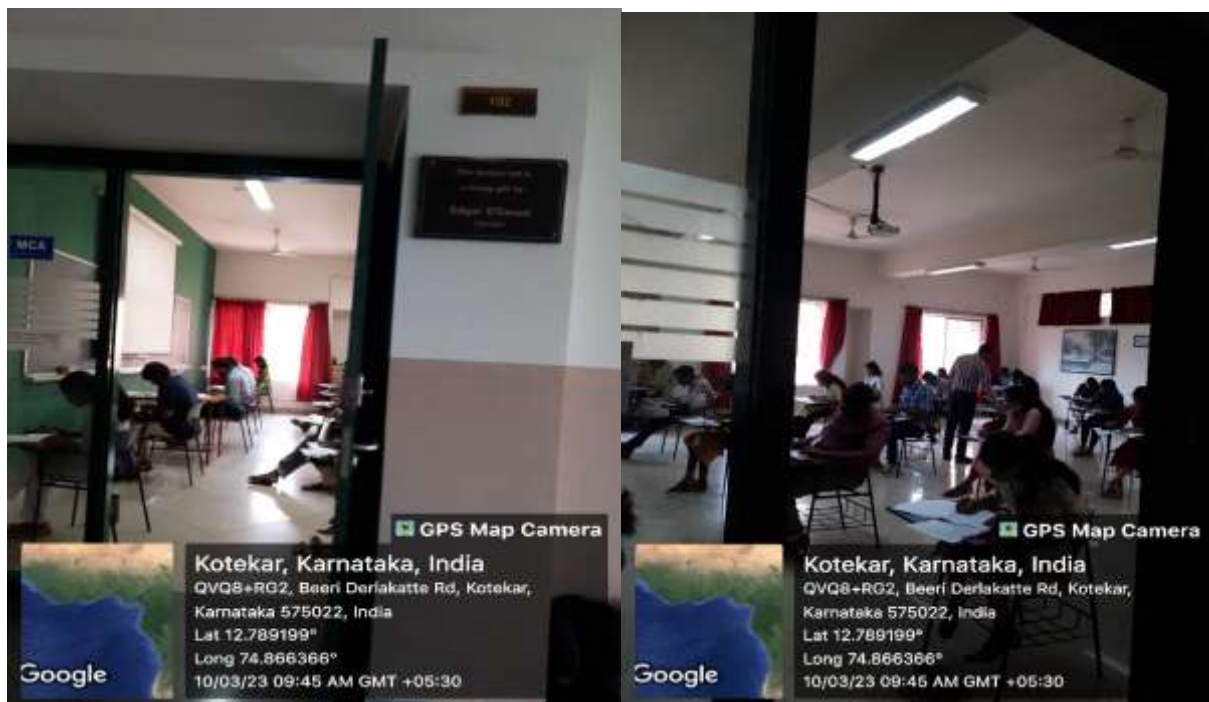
MCA

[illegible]

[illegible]

GPS Map Camera

Google

Kotekar, Karnataka, India
QVQ8+RG2, Beeri Derlakatte Rd, Kotekar, Karnataka 575022, India
Lat 12.789199°
Long 74.866366°
10/03/23 09:45 AM GMT +05:30

GPS Map Camera

Google

Kotekar, Karnataka, India
QVQ8+RG2, Beeri Derlakatte Rd, Kotekar, Karnataka 575022, India
Lat 12.789199°
Long 74.866366°
10/03/23 09:45 AM GMT +05:30